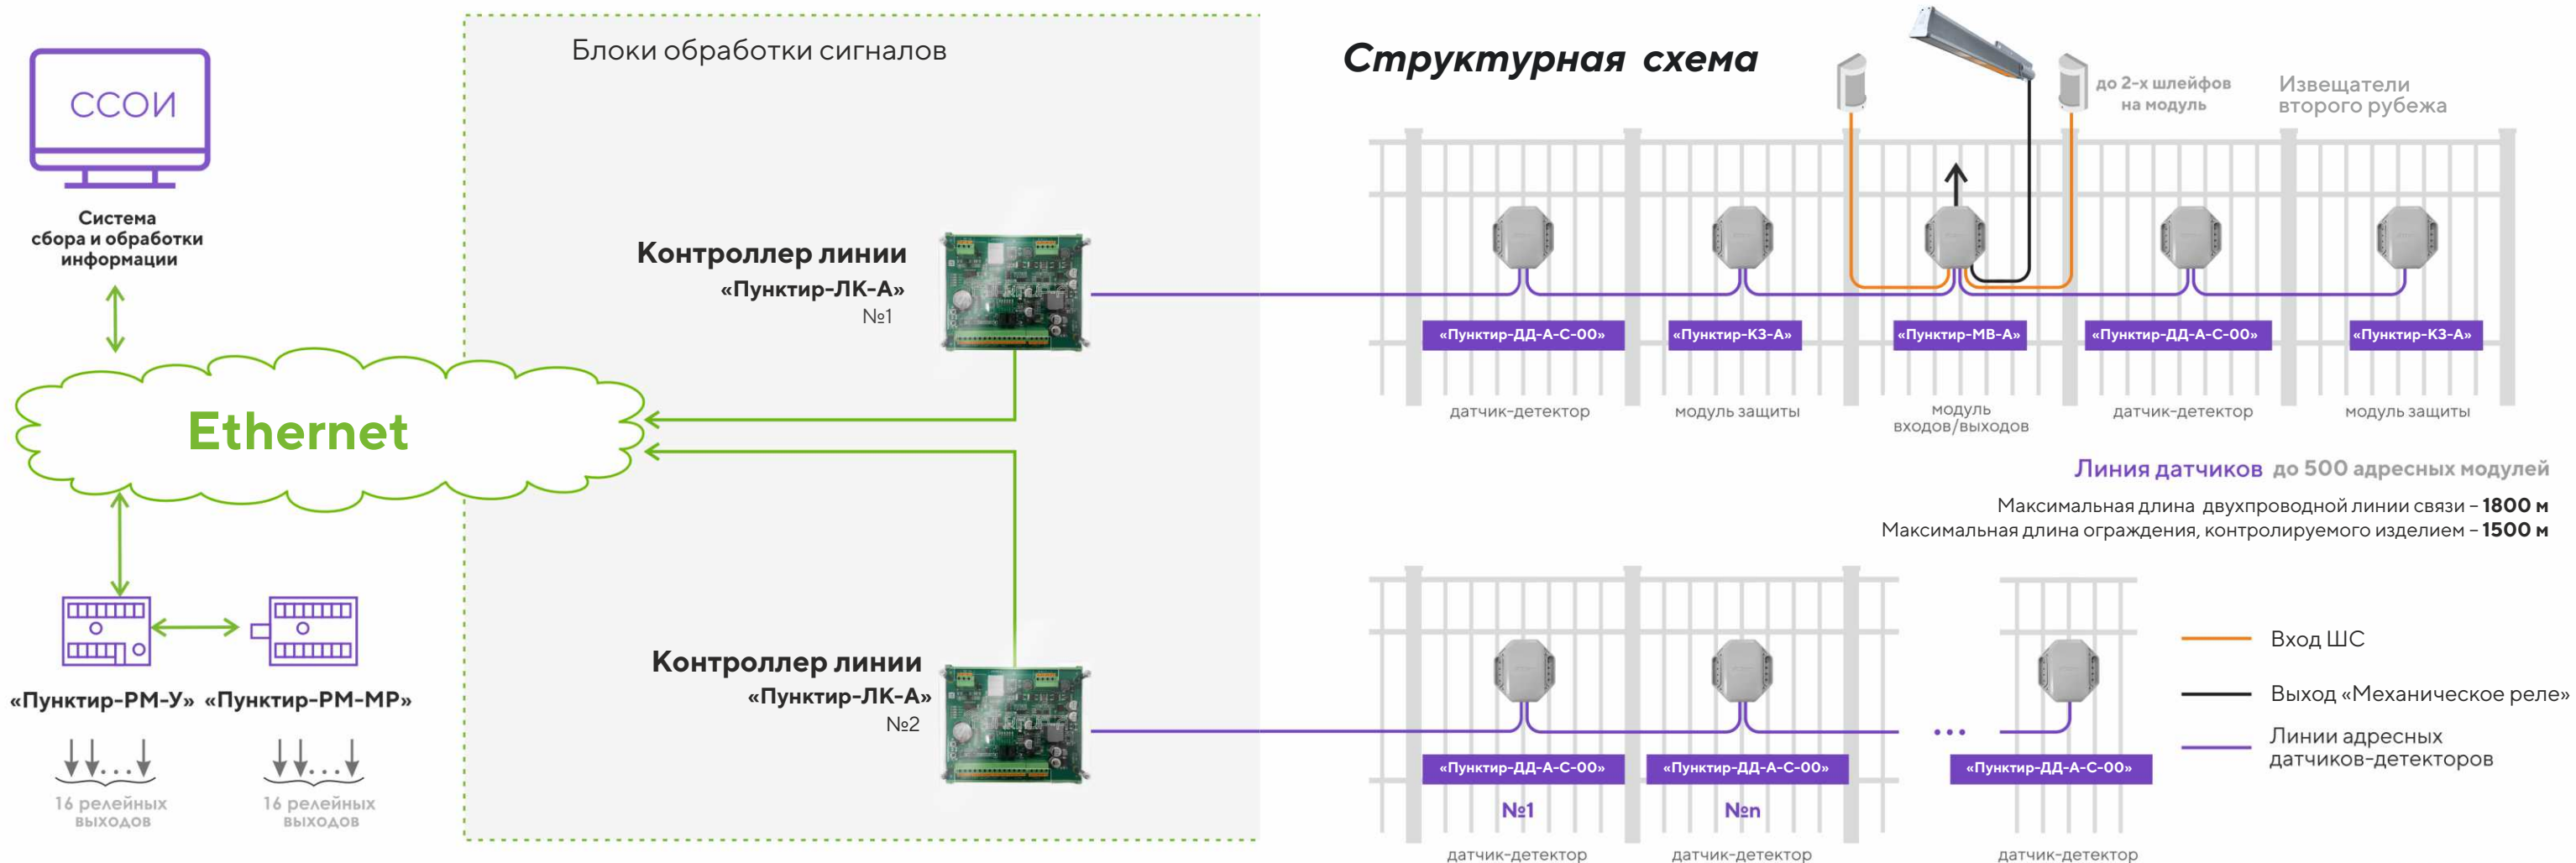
ССОИ

Система сбора и обработки информации

Блоки обработки сигналов

Структурная схема

до 2-х шлейфов на модуль

Извещатели второго рубежа

Контроллер линии «Пунктир-ЛК-А» №1

«Пунктир-ДД-А-С-00»
датчик-детектор

«Пунктир-КЗ-А»
модуль защиты

«Пунктир-МВ-А»
модуль входов/выходов

«Пунктир-ДД-А-С-00»
датчик-детектор

«Пунктир-КЗ-А»
модуль защиты

Ethernet

Линия датчиков до 500 адресных модулей

Максимальная длина двухпроводной линии связи – 1800 м
Максимальная длина ограждения, контролируемого изделием – 1500 м

«Пунктир-РМ-У» «Пунктир-РМ-МР»

16 релейных выходов

16 релейных выходов

Контроллер линии «Пунктир-ЛК-А» №2

«Пунктир-ДД-А-С-00»
№1
датчик-детектор

«Пунктир-ДД-А-С-00»
№n
датчик-детектор

...

«Пунктир-ДД-А-С-00»
датчик-детектор

Вход ШС

Выход «Механическое реле»

Линии адресных датчиков-детекторов